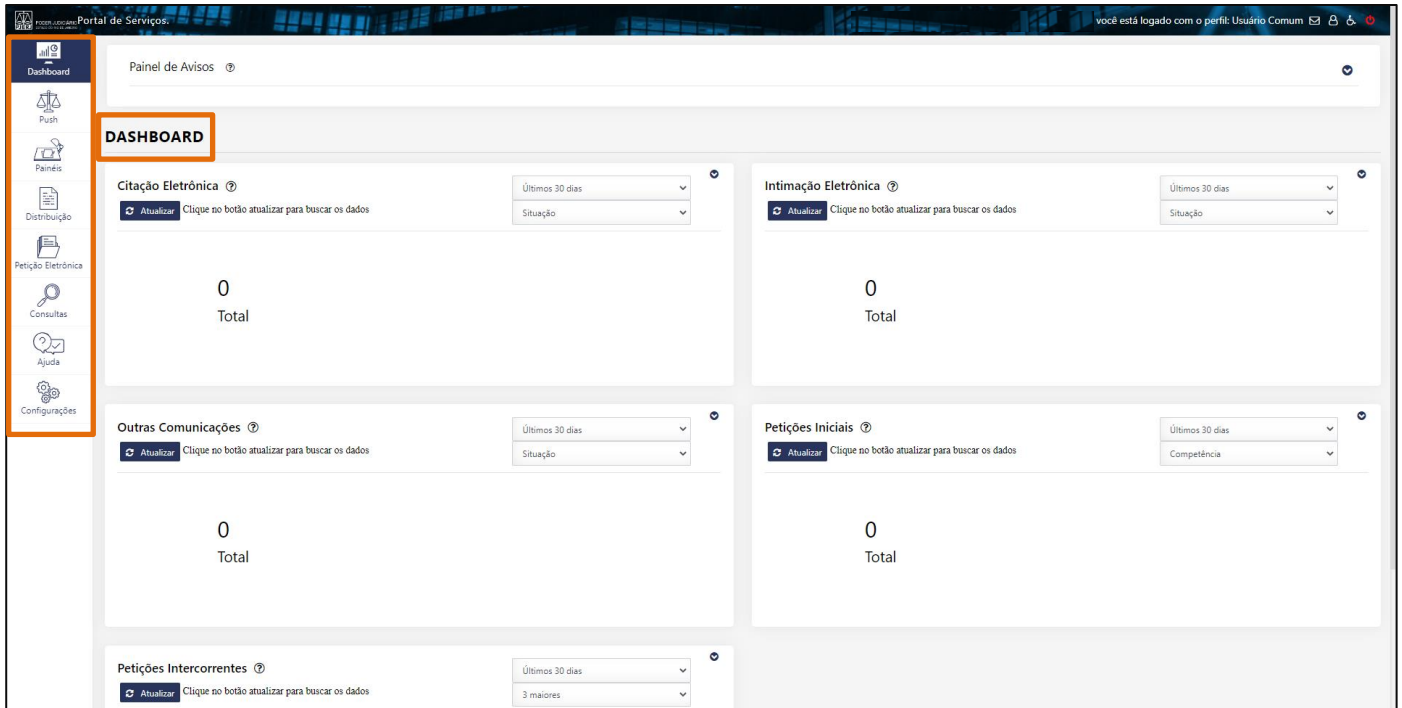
PODER JUDICIÁRIO Portal de Serviços.

você está logado com o perfil: Usuário Comum

Dashboard
Push
Painéis
Distribuição
Petição Eletrônica
Consultas
Ajuda
Configurações

Painel de Avisos

DASHBOARD

Citação Eletrônica
Últimos 30 dias
Atualizar Clique no botão atualizar para buscar os dados
Situação
0
Total

Intimação Eletrônica
Últimos 30 dias
Atualizar Clique no botão atualizar para buscar os dados
Situação
0
Total

Outras Comunicações
Últimos 30 dias
Atualizar Clique no botão atualizar para buscar os dados
Situação
0
Total

Petições Iniciais
Últimos 30 dias
Atualizar Clique no botão atualizar para buscar os dados
Competência
0
Total

Petições Intercorrentes
Últimos 30 dias
Atualizar Clique no botão atualizar para buscar os dados
3 maiores